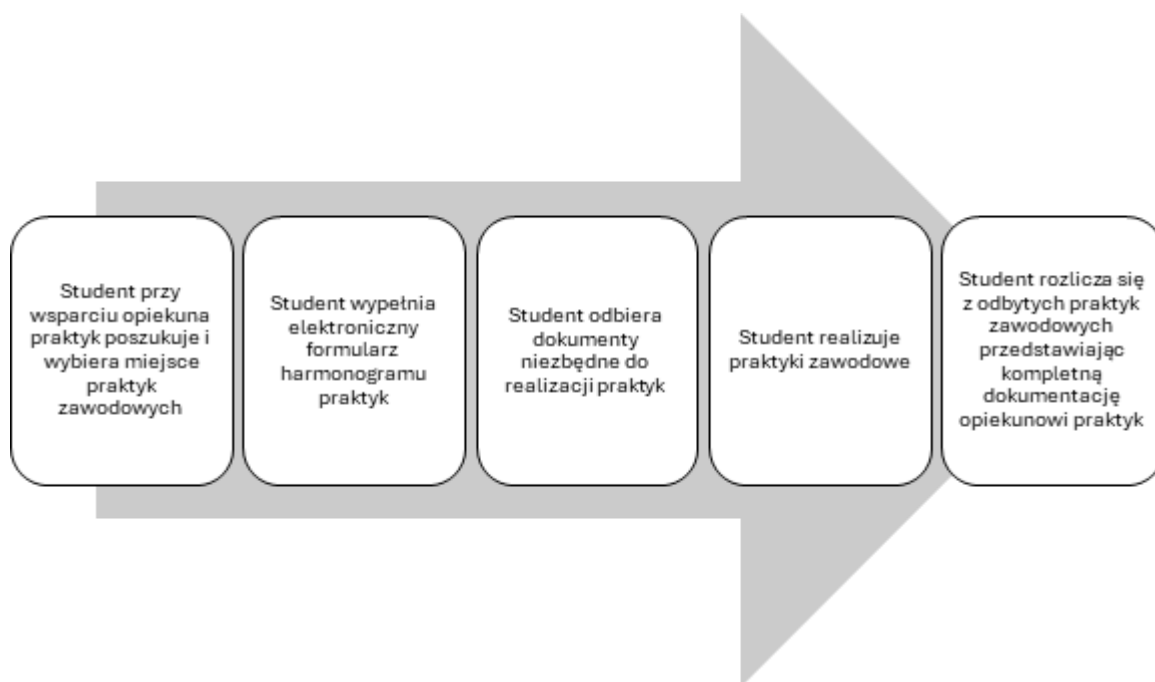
Student przy wsparciu opiekuna praktyk poszukuje i wybiera miejsce praktyk zawodowych

Student wypełnia elektroniczny formularz harmonogramu praktyk

Student odbiera dokumenty niezbędne do realizacji praktyk

Student realizuje praktyki zawodowe

Student rozlicza się z odbytych praktyk zawodowych przedstawiając kompletną dokumentację opiekunowi praktyk